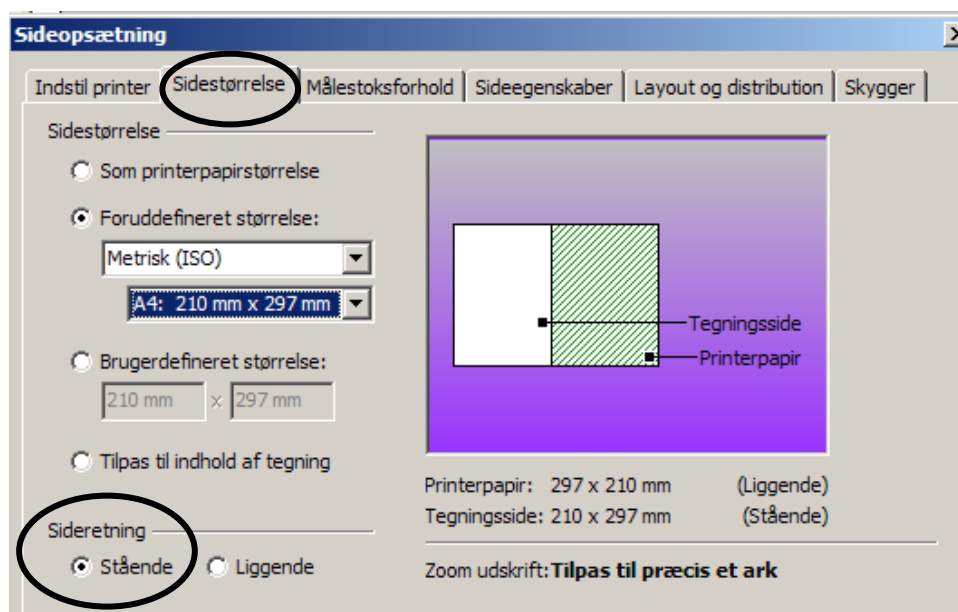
Sideopsætning

Indstil printer | Sidestørrelse | Målestoksforhold | Sideegenskaber | Layout og distribution | Skygger

Sidestørrelse

Som printerpapirstørrelse

Foruddefineret størrelse:

Metrisk (ISO)

A4: 210 mm x 297 mm

Brugerdefineret størrelse:

210 mm x 297 mm

Tilpas til indhold af tegning

Tegningsside

Printerpapir

Printerpapir: 297 x 210 mm (Liggende)

Tegningsside: 210 x 297 mm (Stående)

Sideretning

Stående Liggende

Zoom udskrift: **Tilpas til præcis et ark**